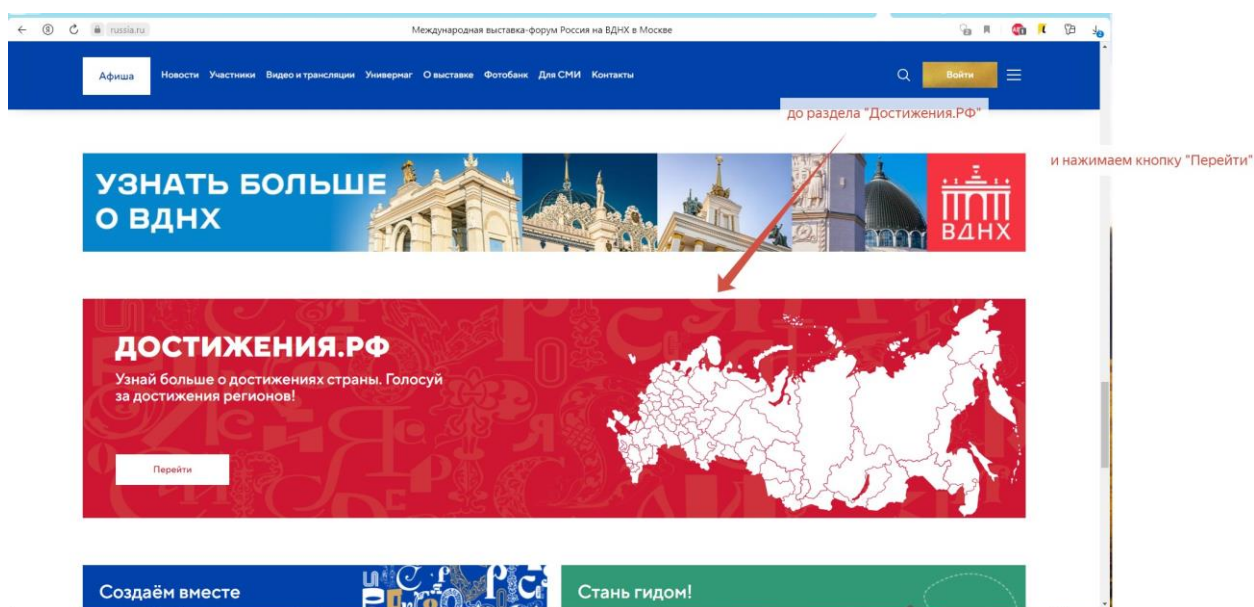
russia.ru

Международная выставка-форум Россия на ВДНХ в Москве

Афиша Новости Участники Видео и трансляции Универмаг О выставке Фотобанк Для СМИ Контакты

Войти

до раздела "Достижения.РФ"

и нажимаем кнопку "Перейти"

УЗНАТЬ БОЛЬШЕ О ВДНХ

ВДНХ

ДОСТИЖЕНИЯ.РФ

Узнай больше о достижениях страны. Голосуй за достижения регионов!

Перейти

Создаём вместе

Стань гидом!